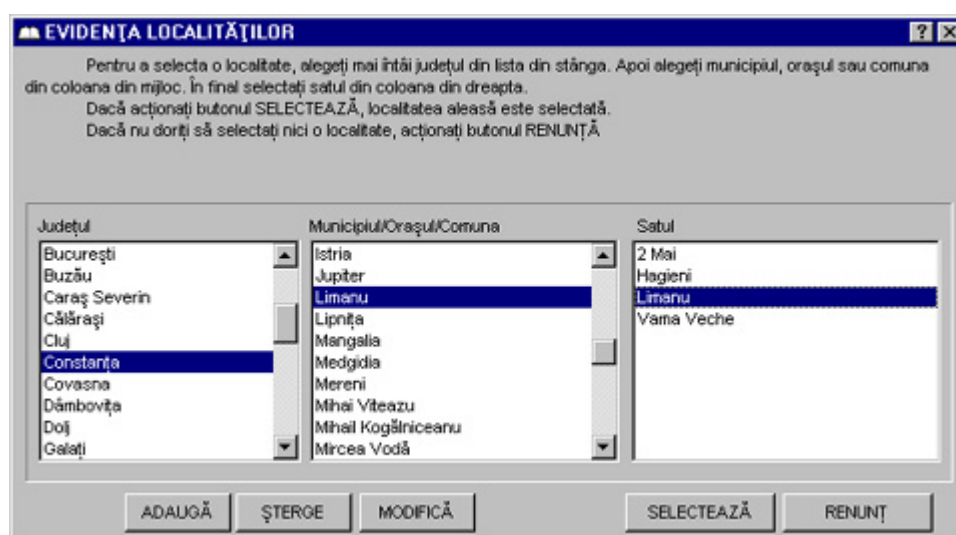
EVIDENȚA LOCALITĂȚILOR

?

Pentru a selecta o localitate, alegeți mai întâi județul din lista din stânga. Apoi alegeți municipiul, orașul sau comuna din coloana din mijloc. În final selectați satul din coloana din dreapta.

Dacă acționați butonul SELECTEAZĂ, localitatea aleasă este selectată.

Dacă nu doriți să selectați nici o localitate, acționați butonul RENUNȚĂ

Județul
București
Buzău
Caraș Severin
Călărași
Cluj
Constanța
Covasna
Dâmbovița
Dolj
Galați

Municipiul/Orașul/Comuna
Istria
Jupiter
Limanu
Lipnița
Mangalia
Medgidia
Mereni
Mihai Viteazu
Mihail Kogălniceanu
Mircea Vodă

Satul
2 Mai
Hagieni
Limanu
Vama Veche

ADAUGĂ | ȘTERGE | MODIFICĂ | SELECTEAZĂ | RENUNȚ